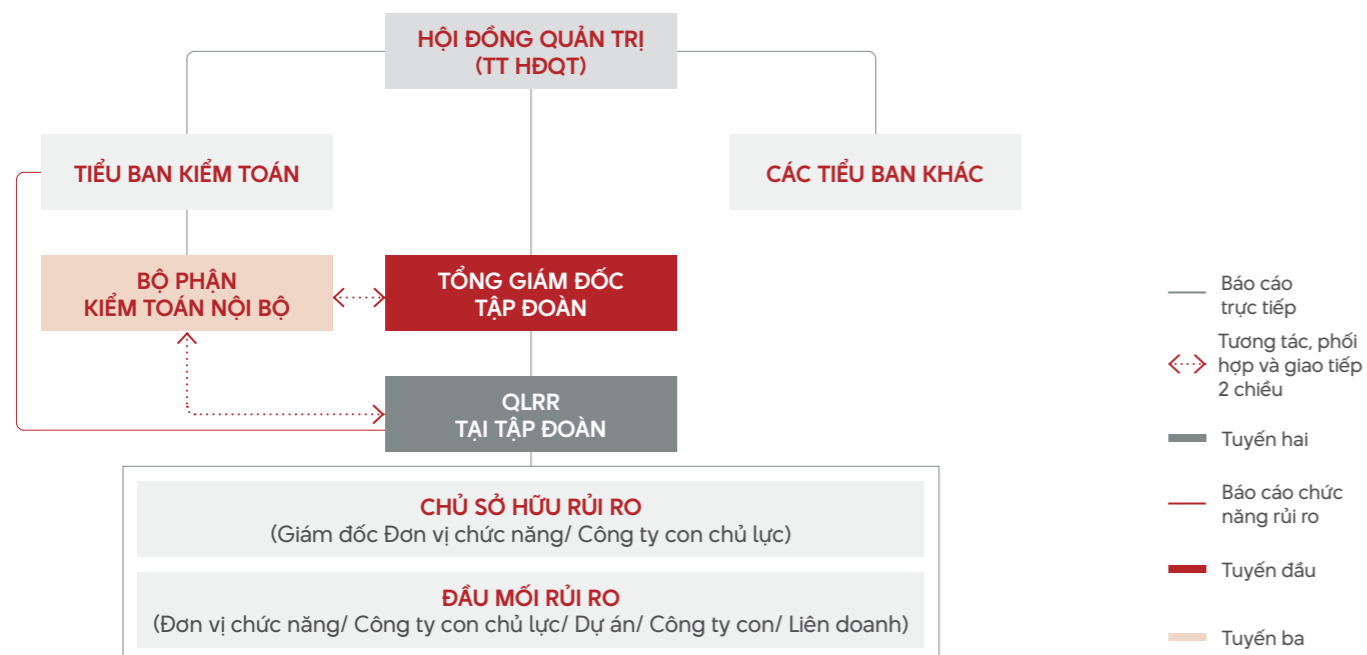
HỘI ĐỒNG QUẢN TRỊ
(TT HĐQT)

TIỂU BAN KIỂM TOÁN

CÁC TIỂU BAN KHÁC

BỘ PHẬN
KIỂM TOÁN NỘI BỘ

TỔNG GIÁM ĐỐC
TẬP ĐOÀN

QLRR
TẠI TẬP ĐOÀN

CHỦ SỞ HỮU RỦI RO
(Giám đốc Đơn vị chức năng/ Công ty con chủ lực)

ĐẦU MỐI RỦI RO
(Đơn vị chức năng/ Công ty con chủ lực/ Dự án/ Công ty con/ Liên doanh)

Báo cáo trực tiếp

Tương tác, phối hợp và giao tiếp 2 chiều

Tuyến hai

Báo cáo chức năng rủi ro

Tuyến đầu

Tuyến ba